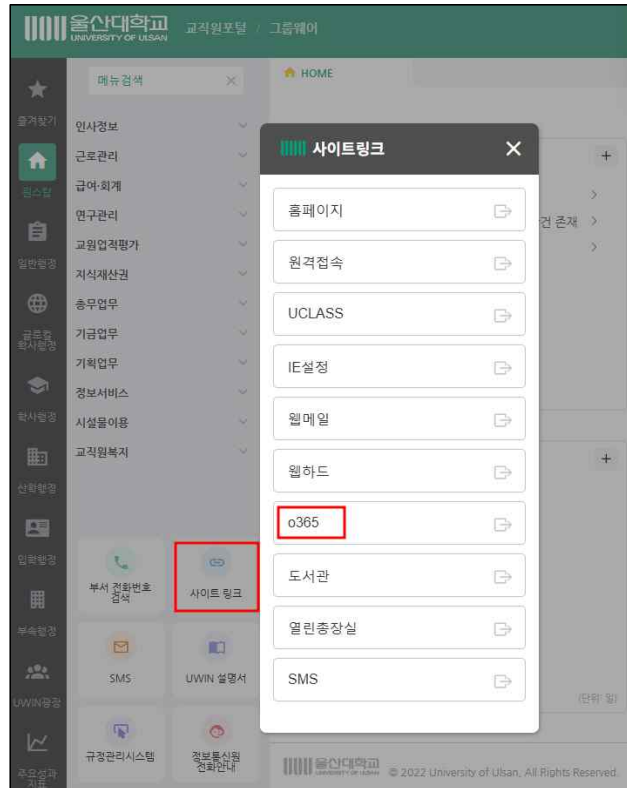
울산대학교 UNIVERSITY OF ULSAN 교직원포털 / 그룹웨어

즐겨찾기
원스탑
일반행정
글로컬 학사행정
학사행정
산학행정
입학행정
부속행정
UWIN광장
주요성과 지표

메뉴검색

인사정보
근로관리
급여·회계
연구관리
교원업적평가
지식재산권
총무업무
기금업무
기획업무
정보서비스
시설물이용
교직원복지

부서 전화번호 검색
사이트 링크
SMS
UWIN 설명서
규정관리시스템
정보통신원 전화안내

HOME

사이트링크

홈페이지
원격접속
UCLASS
IE설정
웹메일
웹하드
o365
도서관
열린총장실
SMS

건 존재

(단위: 일)

울산대학교 © 2022 University of Ulsan. All Rights Reserved.